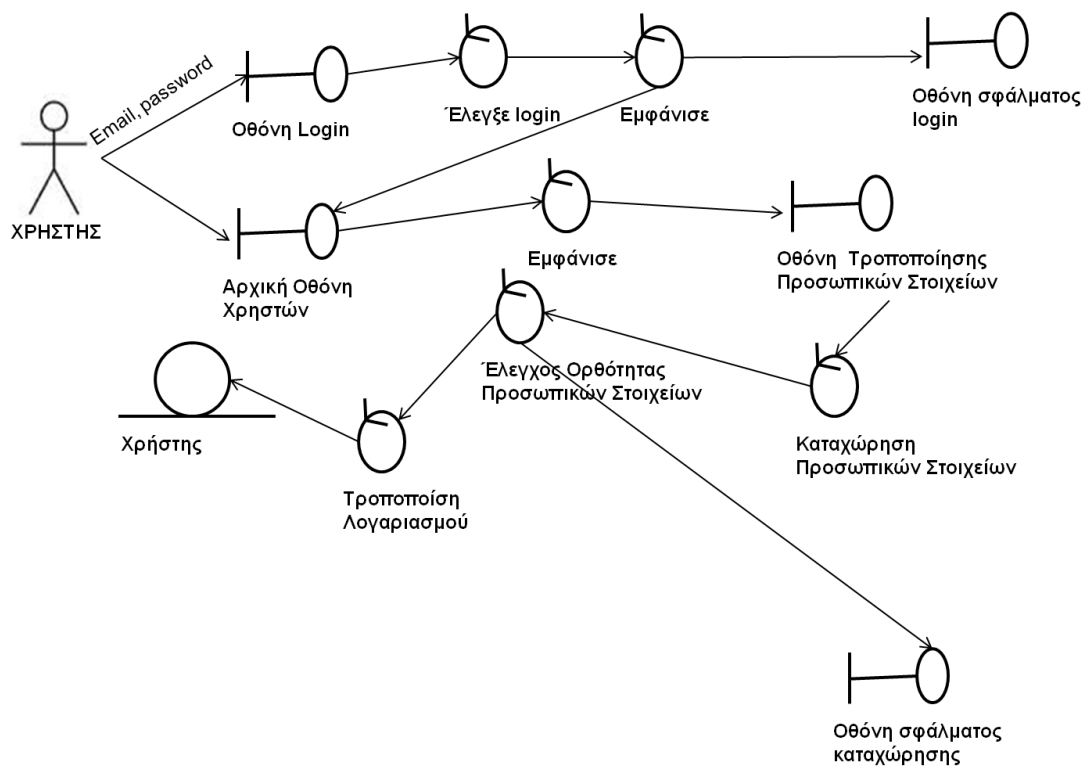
Email, password

ΧΡΗΣΤΗΣ

Οθόνη Login

Έλεγξε login

Εμφάνισε

Οθόνη σφάλματος login

Αρχική Οθόνη Χρηστών

Εμφάνισε

Οθόνη Τροποποίησης Προσωπικών Στοιχείων

Έλεγχος Ορθότητας Προσωπικών Στοιχείων

Καταχώρηση Προσωπικών Στοιχείων

Χρήστης

Τροποποίση Λογαριασμού

Οθόνη σφάλματος καταχώρησης